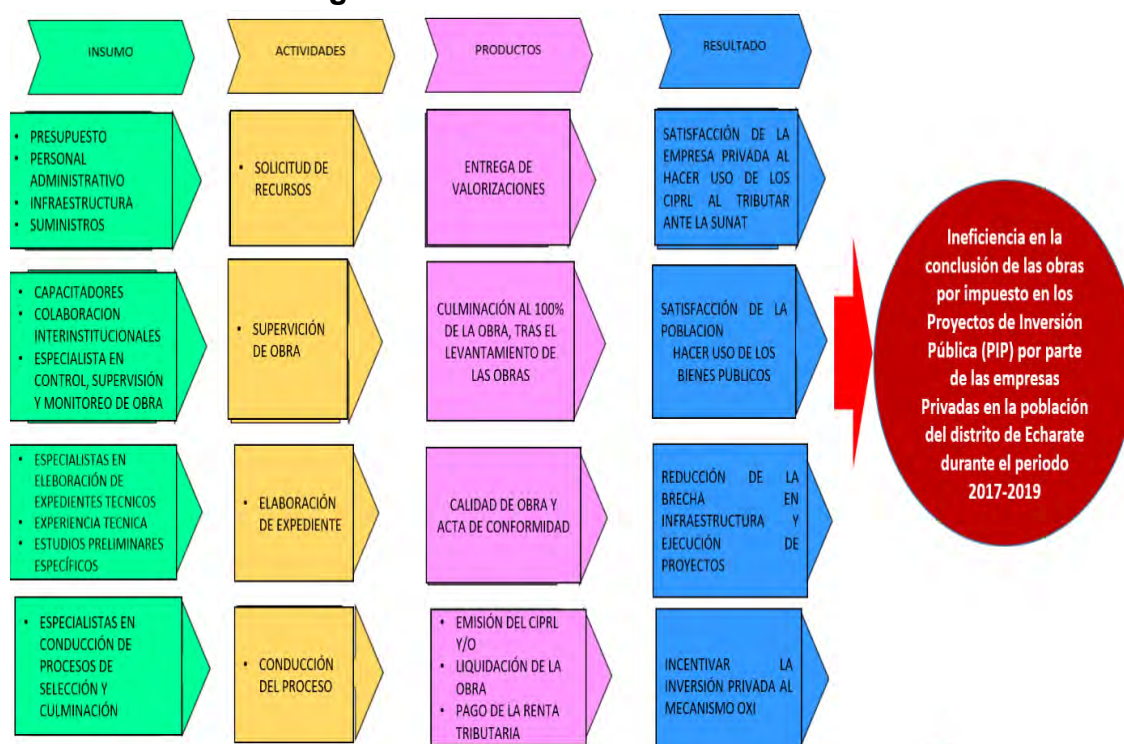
INSUMO

ACTIVIDADES

PRODUCTOS

RESULTADO

• PRESUPUESTO
• PERSONAL ADMINISTRATIVO
• INFRAESTRUCTURA
• SUMINISTROS

• SOLICITUD DE RECURSOS

ENTREGA DE VALORIZACIONES

SATISFACCIÓN DE LA EMPRESA PRIVADA AL HACER USO DE LOS CIPRL AL TRIBUTAR ANTE LA SUNAT

• CAPACITADORES
• COLABORACION INTERINSTITUCIONALES
• ESPECIALISTA EN CONTROL, SUPERVISIÓN Y MONITOREO DE OBRA

• SUPERVICIÓN DE OBRA

CULMINACIÓN AL 100% DE LA OBRA, TRAS EL LEVANTAMIENTO DE LAS OBRAS

SATISFACCIÓN DE LA POBLACION HACER USO DE LOS BIENES PUBLICOS

• ESPECIALISTAS EN ELEBORACIÓN DE EXPEDIENTES TECNICOS
• EXPERIENCIA TECNICA
• ESTUDIOS PRELIMINARES ESPECÍFICOS

• ELABORACIÓN DE EXPEDIENTE

CALIDAD DE OBRA Y ACTA DE CONFORMIDAD

REDUCCIÓN DE LA BRECHA EN INFRAESTRUCTURA Y EJECUCIÓN DE PROYECTOS

• ESPECIALISTAS EN CONDUCCIÓN DE PROCESOS DE SELECCIÓN Y CULMINACIÓN

• CONDUCCIÓN DEL PROCESO

• EMISIÓN DEL CIPRL Y/O
• LIQUIDACIÓN DE LA OBRA
• PAGO DE LA RENTA TRIBUTARIA

INCENTIVAR LA INVERSIÓN PRIVADA AL MECANISMO OXI

Ineficiencia en la conclusión de las obras por impuesto en los Proyectos de Inversión Pública (PIP) por parte de las empresas Privadas en la población del distrito de Echarate durante el periodo 2017-2019